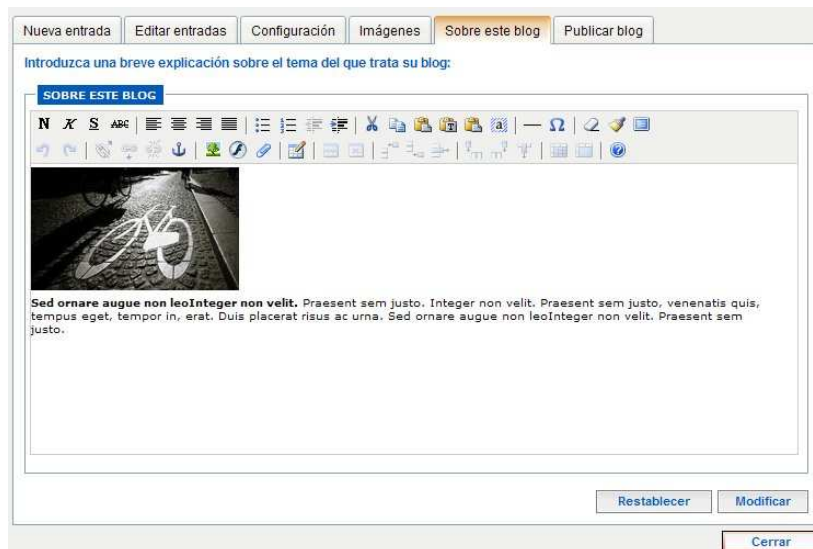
Nueva entrada | Editar entradas | Configuración | Imágenes | Sobre este blog | Publicar blog

Introduzca una breve explicación sobre el tema del que trata su blog:

SOBRE ESTE BLOG

N K S ABC

**Sed ornare augue non leoInteger non velit.** Praesent sem justo. Integer non velit. Praesent sem justo, venenatis quis, tempus eget, tempor in, erat. Duis placerat risus ac urna. Sed ornare augue non leoInteger non velit. Praesent sem justo.

Restablecer | Modificar

Cerrar